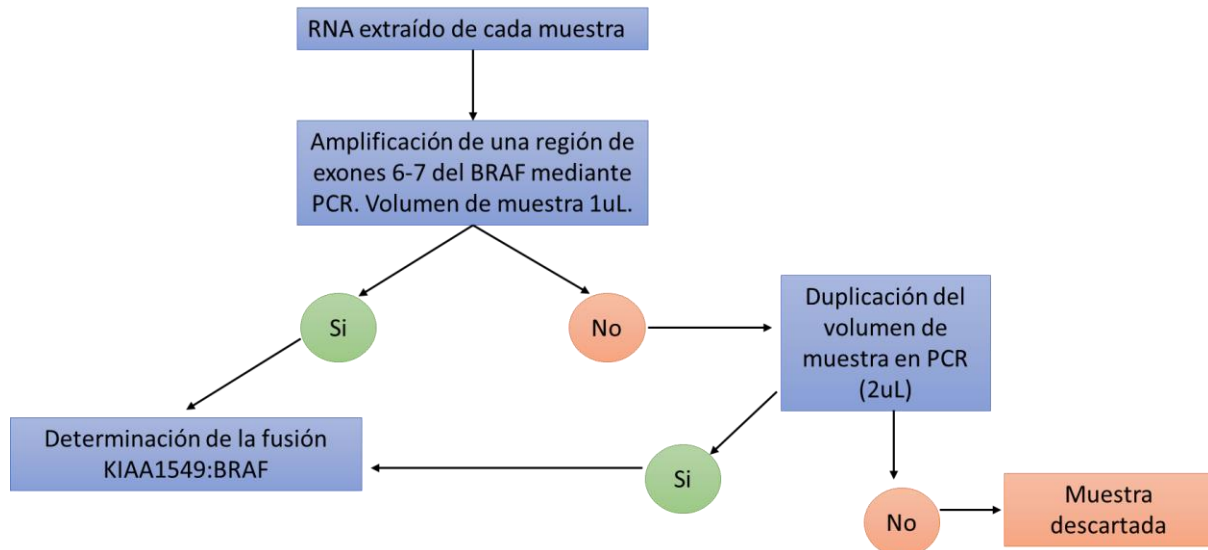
RNA extraído de cada muestra

Amplificación de una región de exones 6-7 del BRAF mediante PCR. Volumen de muestra 1uL.

Si

No

Duplicación del volumen de muestra en PCR (2uL)

Determinación de la fusión KIAA1549:BRAF

Si

No

Muestra descartada